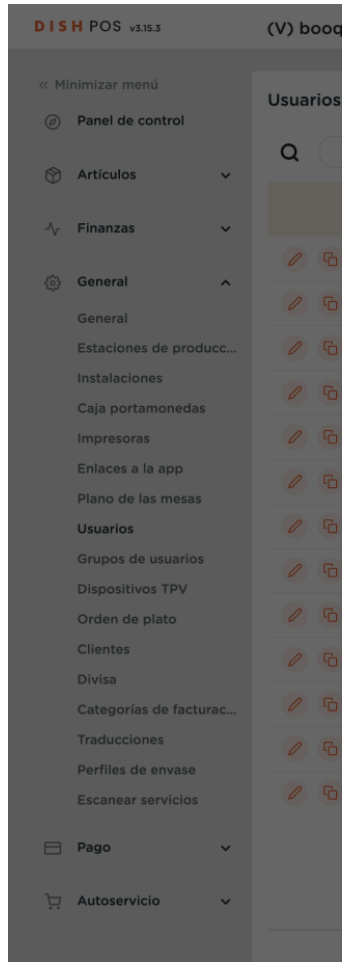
DISH POS v3.15.3

(V) booq

« Minimizar menú

Panel de control

Artículos

Finanzas

General

General

Estaciones de producc...

Instalaciones

Caja portamonedas

Impresoras

Enlaces a la app

Plano de las mesas

Usuarios

Grupos de usuarios

Dispositivos TPV

Orden de plato

Clientes

Divisa

Categorías de facturac...

Traducciones

Perfiles de envase

Escanear servicios

Pago

Autoservicio

Usuarios